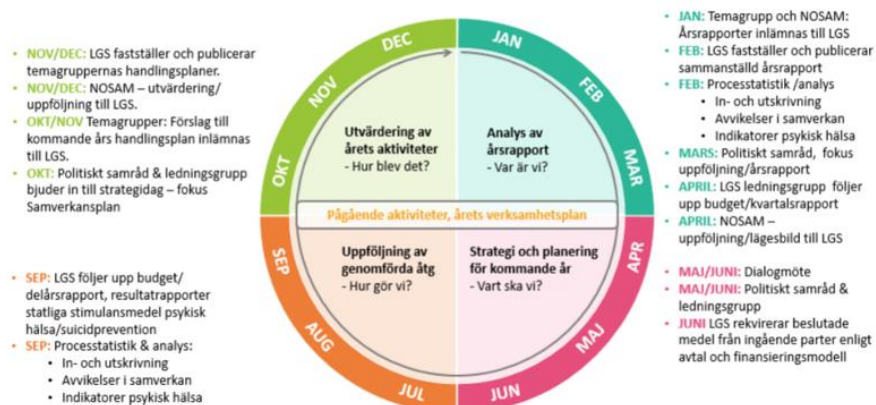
- NOV/DEC: LGS fastställer och publicerar temagruppernas handlingsplaner.
- NOV/DEC: NOSAM – utvärdering/uppföljning till LGS.
- OKT/NOV Temagrupper: Förslag till kommande års handlingsplan inlämnas till LGS.
- OKT: Politiskt samråd & ledningsgrupp bjuder in till strategidag – fokus Samverkansplan

- SEP: LGS följer upp budget/delårsrapport, resultatrapporter statliga stimulansmedel psykisk hälsa/suicidprevention
- SEP: Processtatistik & analys:
  - In- och utskrivning
  - Avvikelser i samverkan
  - Indikatorer psykisk hälsa

DEC
JAN
FEB
MAR
APR
MAJ
JUN
JUL
AUG
SEP
OKT
NOV

Utvärdering av årets aktiviteter
- Hur blev det?

Analys av årsrapport
- Var är vi?

Pågående aktiviteter, årets verksamhetsplan

Uppföljning av genomförda åtg
- Hur gör vi?

Strategi och planering för kommande år
- Vart ska vi?

- JAN: Temagrupp och NOSAM: Årsrapporter inlämnas till LGS
- FEB: LGS fastställer och publicerar sammanställd årsrapport
- FEB: Processtatistik /analys
  - In- och utskrivning
  - Avvikelser i samverkan
  - Indikatorer psykisk hälsa
- MARS: Politiskt samråd, fokus uppföljning/årsrapport
- APRIL: LGS ledningsgrupp följer upp budget/kvartalsrapport
- APRIL: NOSAM – uppföljning/lägesbild till LGS

- MAJ/JUNI: Dialogmöte
- MAJ/JUNI: Politiskt samråd & ledningsgrupp
- JUNI LGS rekvirerar beslutade medel från ingående parter enligt avtal och finansieringsmodell